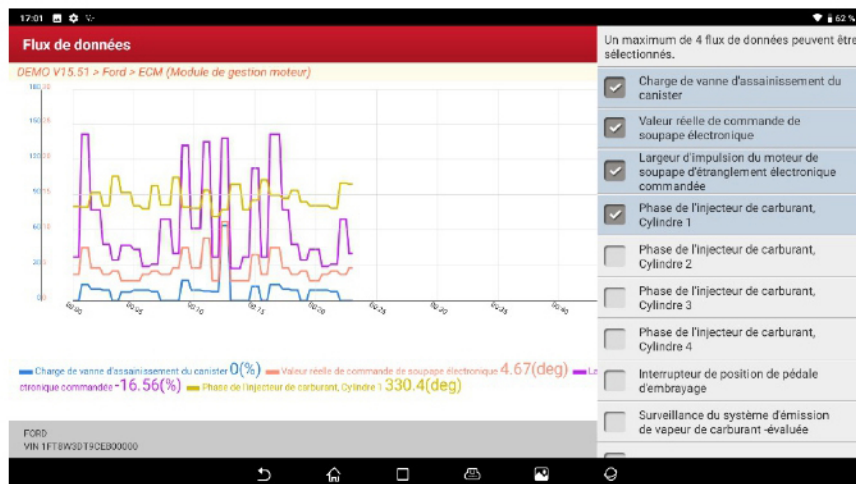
17:01

62 %

Flux de données

DEMO V15.51 > Ford > ECM (Module de gestion moteur)

180.00

150

120

90

60

30

0

00:00

00:05

00:10

00:15

00:20

00:25

00:30

00:35

00:40

Charge de vanne d'assainissement du canister 0(%) Valeur réelle de commande de soupape électronique 4.67(deg) La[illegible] ctronique commandée -16.56(%) Phase de l'injecteur de carburant, Cylindre 1 330.4(deg)

FORD
VIN 1FT8W3DT9CEB00000

Un maximum de 4 flux de données peuvent être sélectionnés.

Charge de vanne d'assainissement du canister

Valeur réelle de commande de soupape électronique

Largeur d'impulsion du moteur de soupape d'étranglement électronique commandée

Phase de l'injecteur de carburant, Cylindre 1

Phase de l'injecteur de carburant, Cylindre 2

Phase de l'injecteur de carburant, Cylindre 3

Phase de l'injecteur de carburant, Cylindre 4

Interrupteur de position de pédale d'embrayage

Surveillance du système d'émission de vapeur de carburant -évaluée